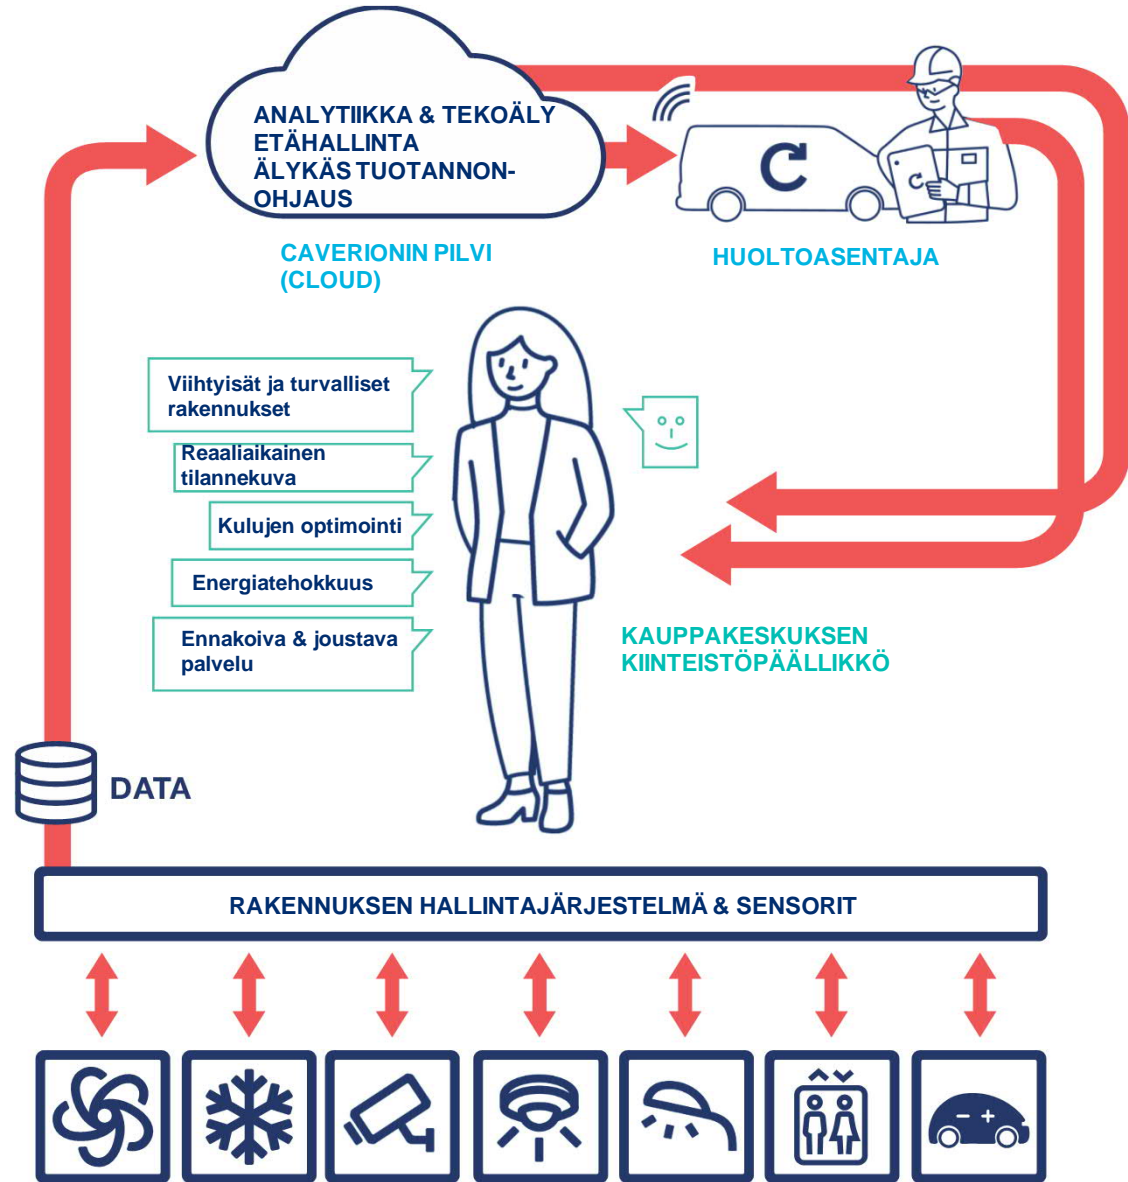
ANALYTIIKKA & TEKOÄLY
ETÄHALLINTA
ÄLYKÄS TUOTANNON-OHJAUS

CAVERIONIN PILVI (CLOUD)

HUOLTOASENTAJA

Viihtyisät ja turvalliset rakennukset

Reaaliaikainen tilannekuva

Kulujen optimointi

Energiatehokkuus

Ennakoiva & joustava palvelu

KAUPPAKESKUKSEN KIINTEISTÖPÄÄLLIKKÖ

DATA

RAKENNUKSEN HALLINTAJÄRJESTELMÄ & SENSORIT